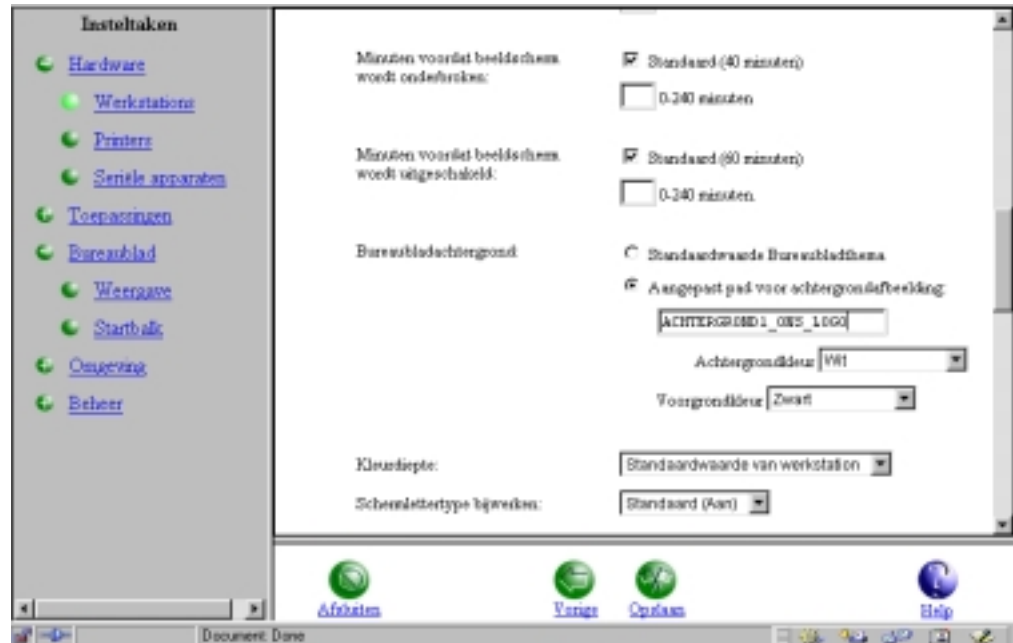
Insteltaken

Hardware

Werkstations

Printers

Seriële apparaten

Toepassingen

Bureaublad

Weergave

Startbalk

Omgeving

Beheer

Minuten voordat beeldscherm wordt onderbroken:

Standaard (40 minuten)

0-240 minuten

Minuten voordat beeldscherm wordt uitgeschakeld:

Standaard (60 minuten)

0-240 minuten

Bureaubladachtergrond:

Standaardwaarde Bureaubladthema

Aangepast pad voor achtergrondafbeelding:

ACHTERGROND1_ONS_LOGO

Achtergrondkleur Wit

Voorgrondkleur Zwart

Kleurdiepte:

Standaardwaarde van werkstation

Schermlettertype bijwerken:

Standaard (Aan)

Afsluiten

Vorige

Opslaan

Help

Document: Done